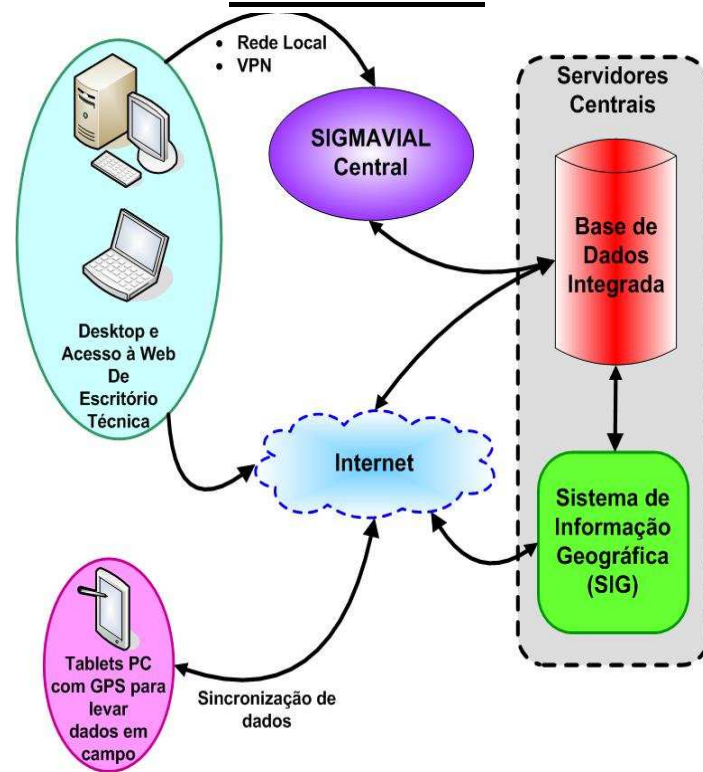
• Rede Local
• VPN

SIGMAVIAL Central

Servidores Centrais

Base de Dados Integrada

Desktop e Acesso à Web De Escritório Técnica

Internet

Sistema de Informação Geográfica (SIG)

Tablets PC com GPS para levar dados em campo

Sincronização de dados